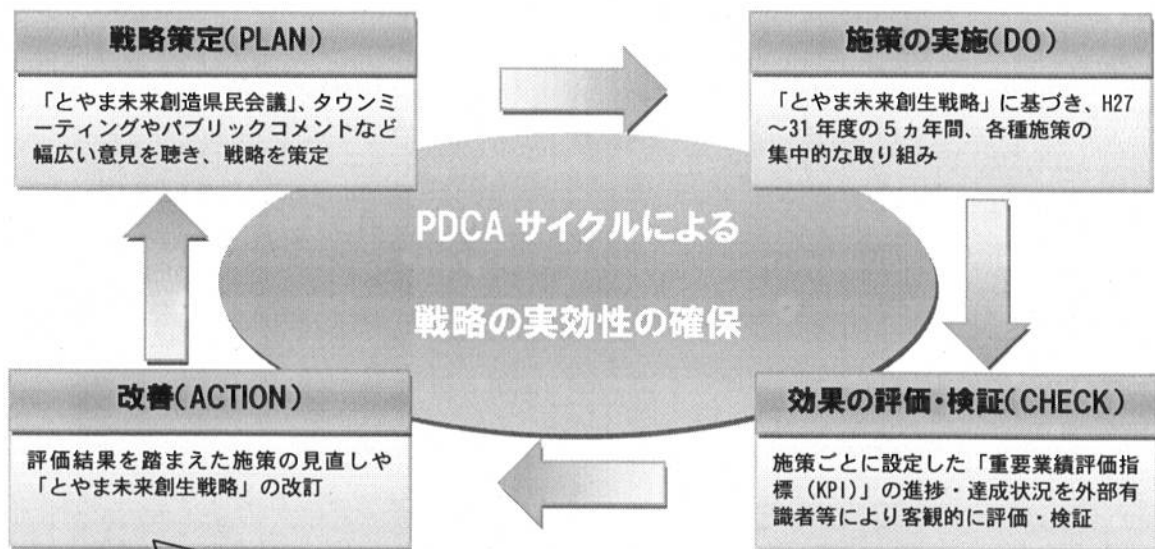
戦略策定(PLAN)

「とやま未来創造県民会議」、タウンミーティングやパブリックコメントなど幅広い意見を聴き、戦略を策定

施策の実施(DO)

「とやま未来創生戦略」に基づき、H27～31年度の5ヵ年間、各種施策の集中的な取り組み

PDCA サイクルによる

戦略の実効性の確保

改善(ACTION)

評価結果を踏まえた施策の見直しや「とやま未来創生戦略」の改訂

効果の評価・検証(CHECK)

施策ごとに設定した「重要業績評価指標（KPI）」の進捗・達成状況を外部有識者等により客観的に評価・検証